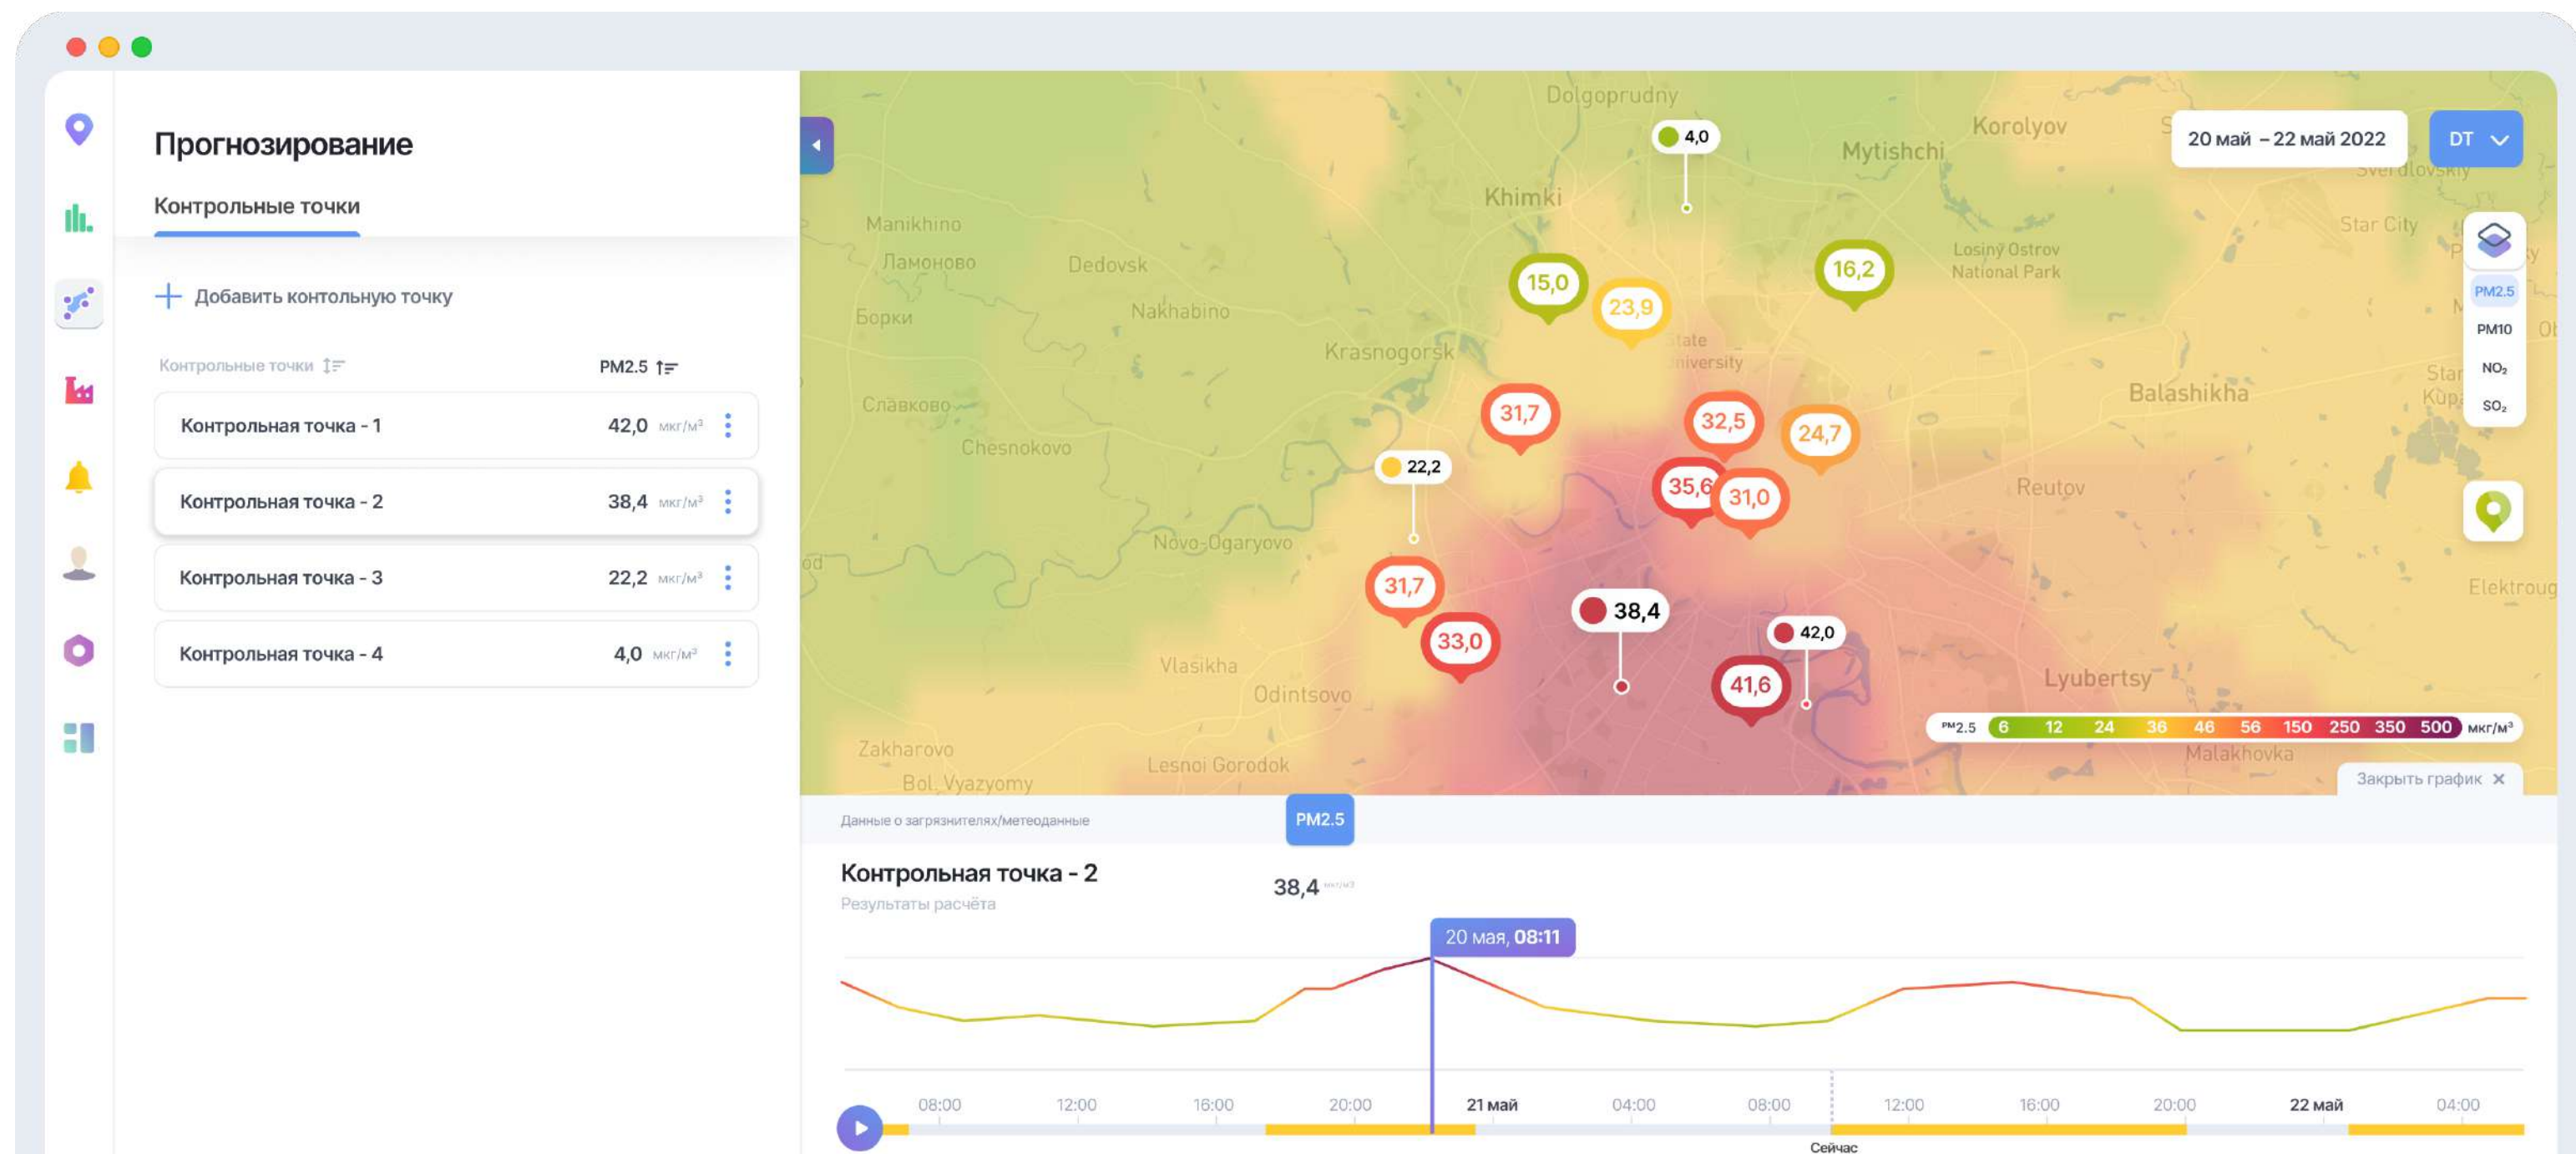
Прогнозирование

Контрольные точки

+ Добавить контольную точку

Контрольные точки

PM2.5

| Контрольная точка - 1 | 42,0 мкг/м³ |
|---|---|
| Контрольная точка - 2 | 38,4 мкг/м³ |
| Контрольная точка - 3 | 22,2 мкг/м³ |
| Контрольная точка - 4 | 4,0 мкг/м³ |

Dolgoprudny
Korolyov
Mytishchi
Khimki
Manikhino
Ламоново
Dedovsk
Борки
Nakhabino
Krasnogorsk
Losiny Ostrov National Park
Star City
Balashikha
Славково
Chesnokovo
Novo-Ogaryovo
Reutov
Vlasikha
Odintsovo
Lyubertsy
Zakharovo
Bol. Vyazyomy
Lesnoi Gorodok
Malakhovka
Elektroug

4,0
15,0
23,9
16,2
31,7
32,5
24,7
22,2
35,6
31,0
31,7
38,4
33,0
42,0
41,6

20 май – 22 май 2022
DT

PM2.5
PM10
$NO_2$
$SO_2$

PM2.5 6 12 24 36 46 56 150 250 350 500 мкг/м³

Закрыть график ✕

Данные о загрязнителях/метеоданные
PM2.5

Контрольная точка - 2
Результаты расчёта
38,4

20 мая, 08:11

08:00 12:00 16:00 20:00 21 май 04:00 08:00 12:00 16:00 20:00 22 май 04:00
Сейчас